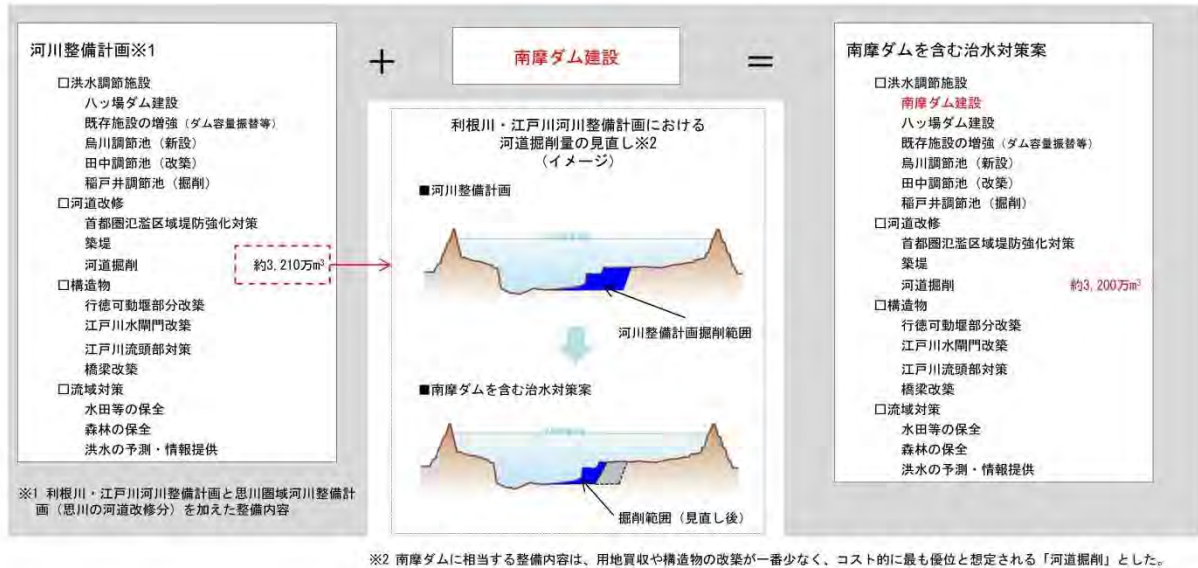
河川整備計画※1

□洪水調節施設
八ッ場ダム建設
既存施設の増強（ダム容量振替等）
烏川調節池（新設）
田中調節池（改築）
稲戸井調節池（掘削）
□河道改修
首都圏氾濫区域堤防強化対策
築堤
河道掘削 約3,210万m³
□構造物
行徳可動堰部分改築
江戸川水閘門改築
江戸川流頭部対策
橋梁改築
□流域対策
水田等の保全
森林の保全
洪水の予測・情報提供

※1 利根川・江戸川河川整備計画と思川圏域河川整備計画（思川の河道改修分）を加えた整備内容

＋

南摩ダム建設

利根川・江戸川河川整備計画における河道掘削量の見直し※2（イメージ）

■河川整備計画

河川整備計画掘削範囲

■南摩ダムを含む治水対策案

掘削範囲（見直し後）

＝

南摩ダムを含む治水対策案

□洪水調節施設
南摩ダム建設
八ッ場ダム建設
既存施設の増強（ダム容量振替等）
烏川調節池（新設）
田中調節池（改築）
稲戸井調節池（掘削）
□河道改修
首都圏氾濫区域堤防強化対策
築堤
河道掘削 約3,200万m³
□構造物
行徳可動堰部分改築
江戸川水閘門改築
江戸川流頭部対策
橋梁改築
□流域対策
水田等の保全
森林の保全
洪水の予測・情報提供

※2 南摩ダムに相当する整備内容は、用地買収や構造物の改築が一番少なく、コスト的に最も優位と想定される「河道掘削」とした。